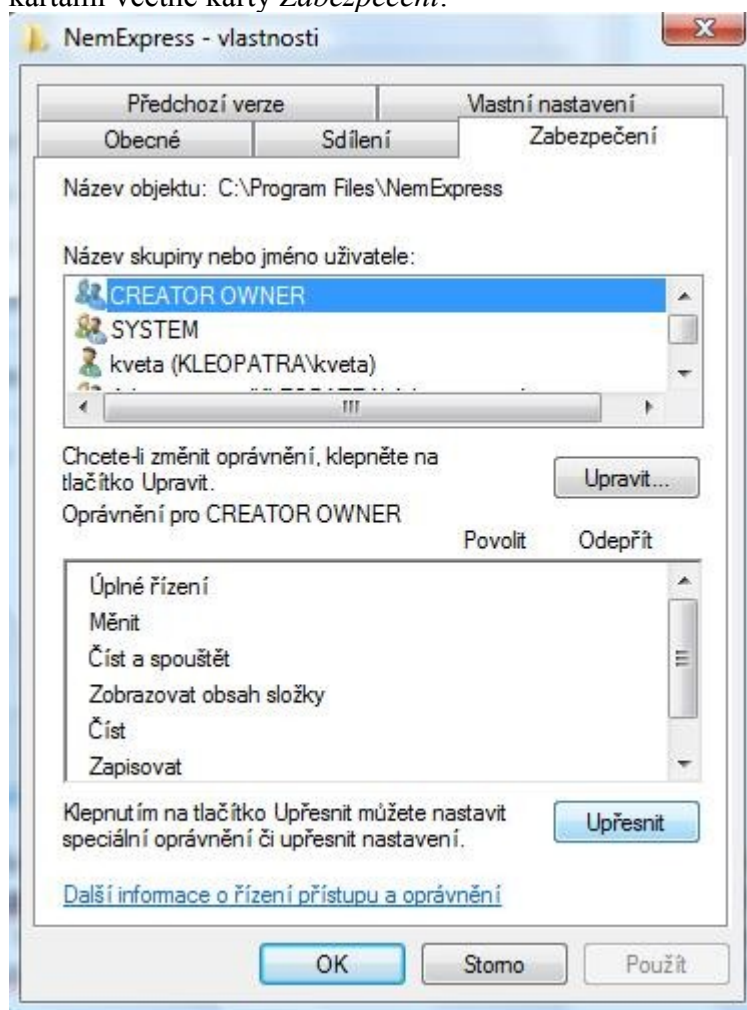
kartami včetně karty Zabezpečení.

NemExpress - vlastnosti

Předchozí verze | Vlastní nastavení
Obecné | Sdílení | Zabezpečení

Název objektu: C:\Program Files\NemExpress

Název skupiny nebo jméno uživatele:

CREATOR OWNER
SYSTEM
kveta (KLEOPATRA\kveta)
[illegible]

Chcete-li změnit oprávnění, klepněte na tlačítko Upravit.

Upravit...

Oprávnění pro CREATOR OWNER

Povolit Odepřít

Úplné řízení
Měnit
Číst a spouštět
Zobrazovat obsah složky
Číst
Zapisovat

Klepnutím na tlačítko Upřesnit můžete nastavit speciální oprávnění či upřesnit nastavení.

Upřesnit

Další informace o řízení přístupu a oprávnění

OK Storno Použít